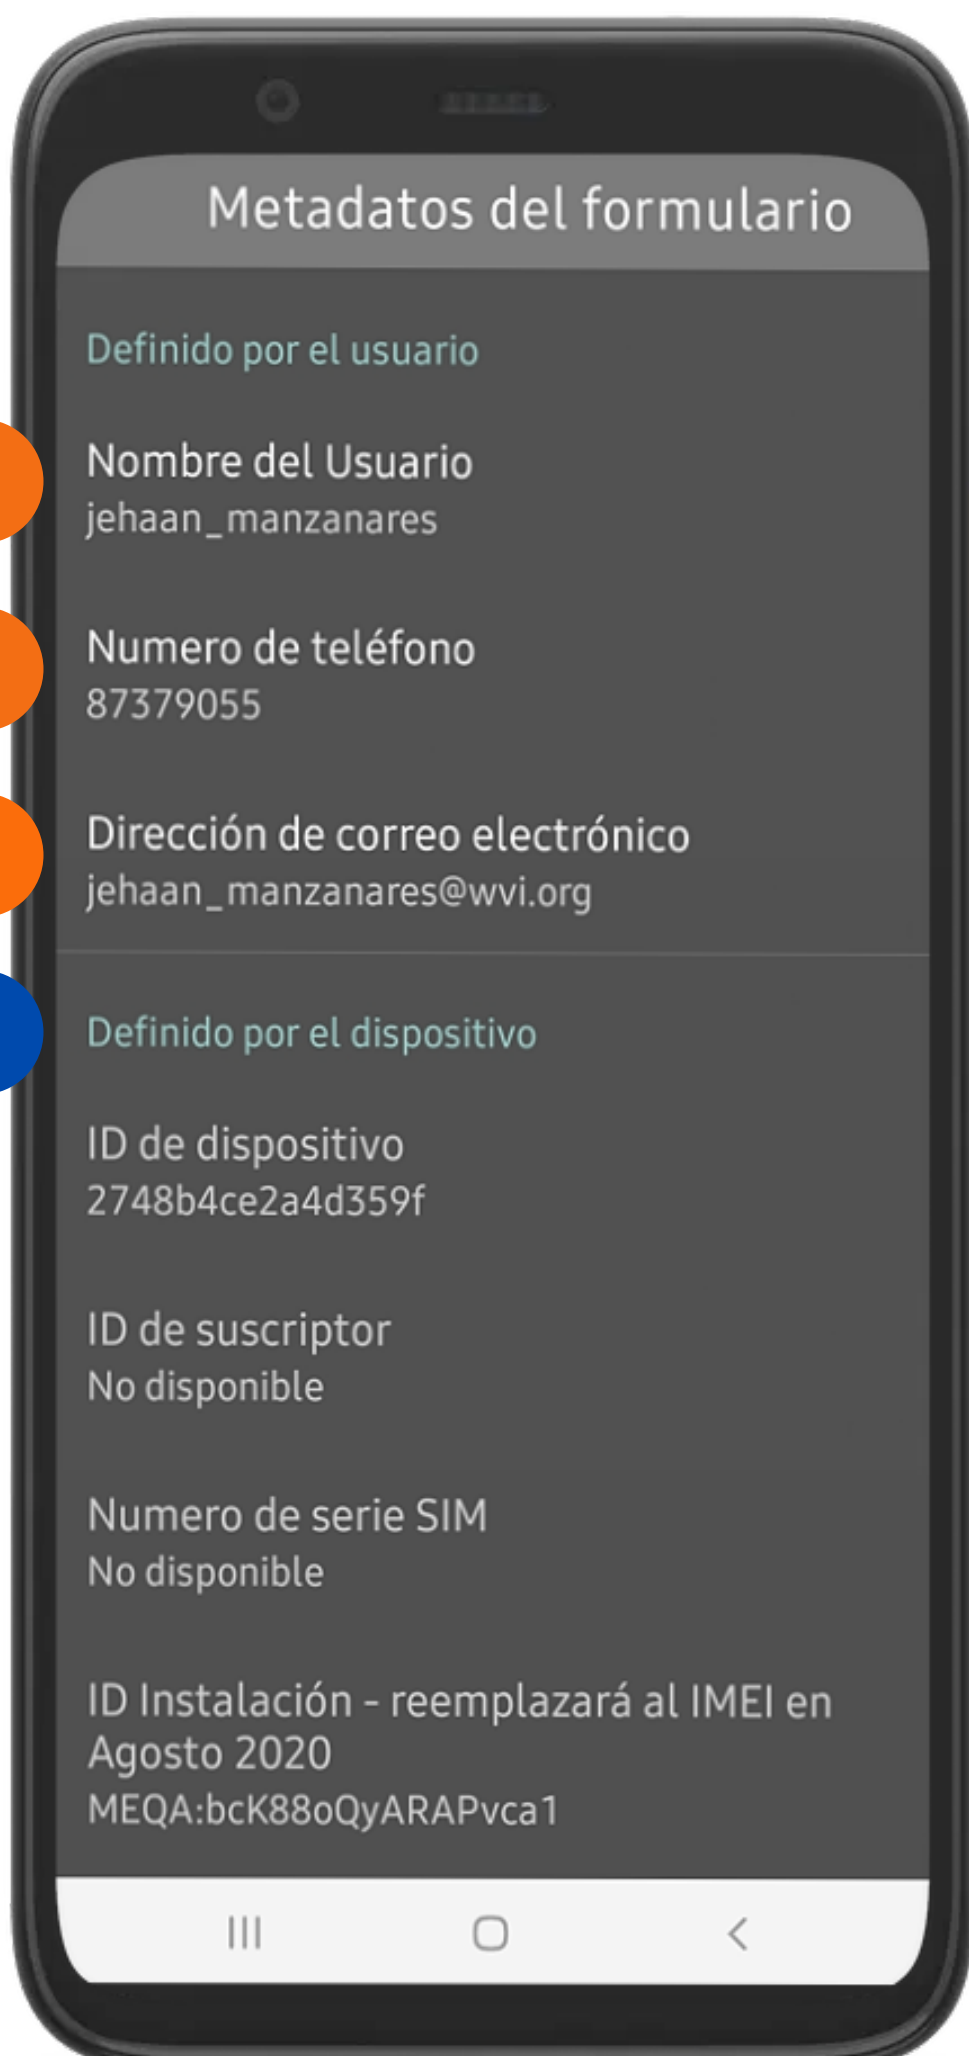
Metadatos del formulario

Definido por el usuario

Nombre del Usuario
jehaan_manzanares

Numero de teléfono
87379055

Dirección de correo electrónico
jehaan_manzanares@wvi.org

Definido por el dispositivo

ID de dispositivo
2748b4ce2a4d359f

ID de suscriptor
No disponible

Numero de serie SIM
No disponible

ID Instalación - reemplazará al IMEI en Agosto 2020
MEQA:bcK88oQyARAPvca1